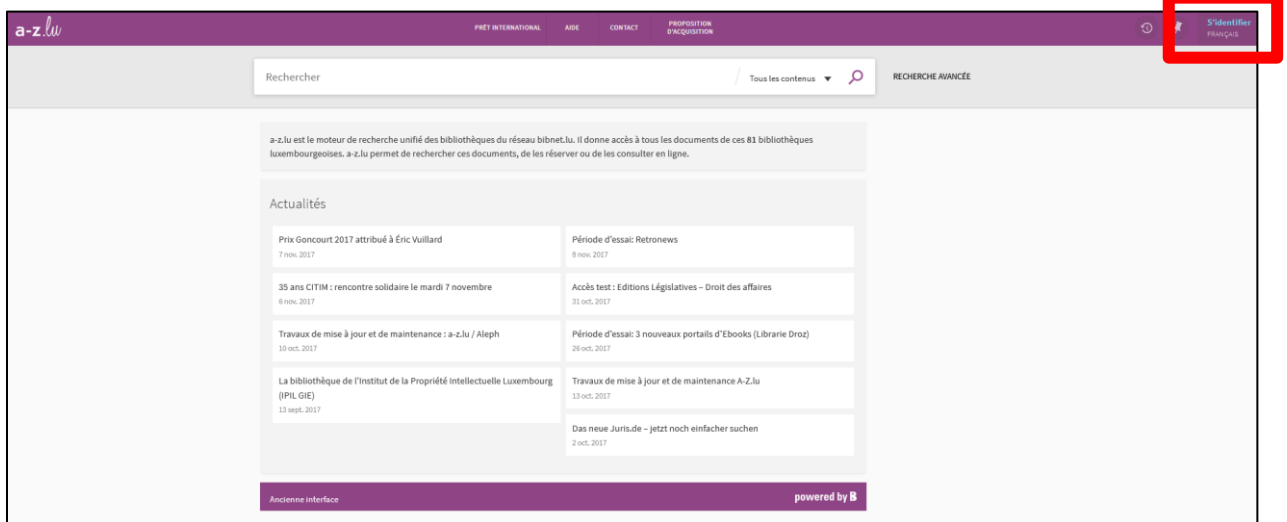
a-z.lu

PRÊT INTERNATIONAL AIDE CONTACT PROPOSITION D'ACQUISITION

S'identifier
FRANÇAIS

Rechercher

Tous les contenus

RECHERCHE AVANCÉE

a-z.lu est le moteur de recherche unifié des bibliothèques du réseau bibnet.lu. Il donne accès à tous les documents de ces 81 bibliothèques luxembourgeoises. a-z.lu permet de rechercher ces documents, de les réserver ou de les consulter en ligne.

Actualités

Prix Goncourt 2017 attribué à Éric Vuillard
7 nov. 2017

Période d'essai: Retronews
8 nov. 2017

35 ans CITIM : rencontre solidaire le mardi 7 novembre
6 nov. 2017

Accès test : Editions Législatives – Droit des affaires
31 oct. 2017

Travaux de mise à jour et de maintenance : a-z.lu / Aleph
10 oct. 2017

Période d'essai: 3 nouveaux portails d'Ebooks (Librarie Droz)
26 oct. 2017

La bibliothèque de l'Institut de la Propriété Intellectuelle Luxembourg (IPIL GIE)
13 sept. 2017

Travaux de mise à jour et de maintenance A-Z.lu
13 oct. 2017

Das neue Juris.de – jetzt noch einfacher suchen
2 oct. 2017

Ancienne interface

powered by B